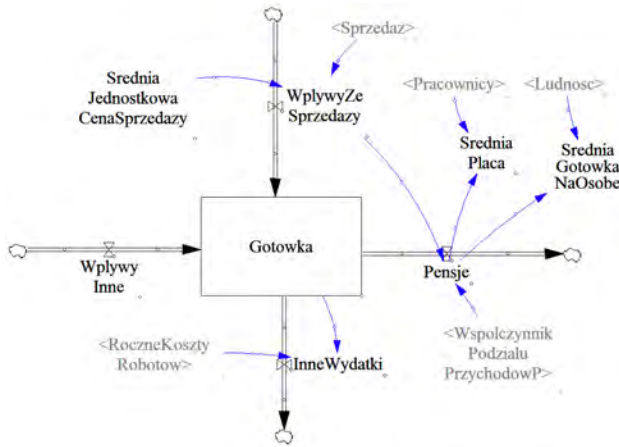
<Sprzedaz>

Srednia Jednostkowa CenaSprzedazy

WplywyZe Sprzedazy

<Pracownicy>

<Ludnosc>

Srednia Placa

Srednia Gotowka NaOsobe

Gotowka

Wplywy Inne

Pensje

<Wspolczynnik Podzialu PrzychodowP>

<RoczneKoszty Robotow>

InneWydatki